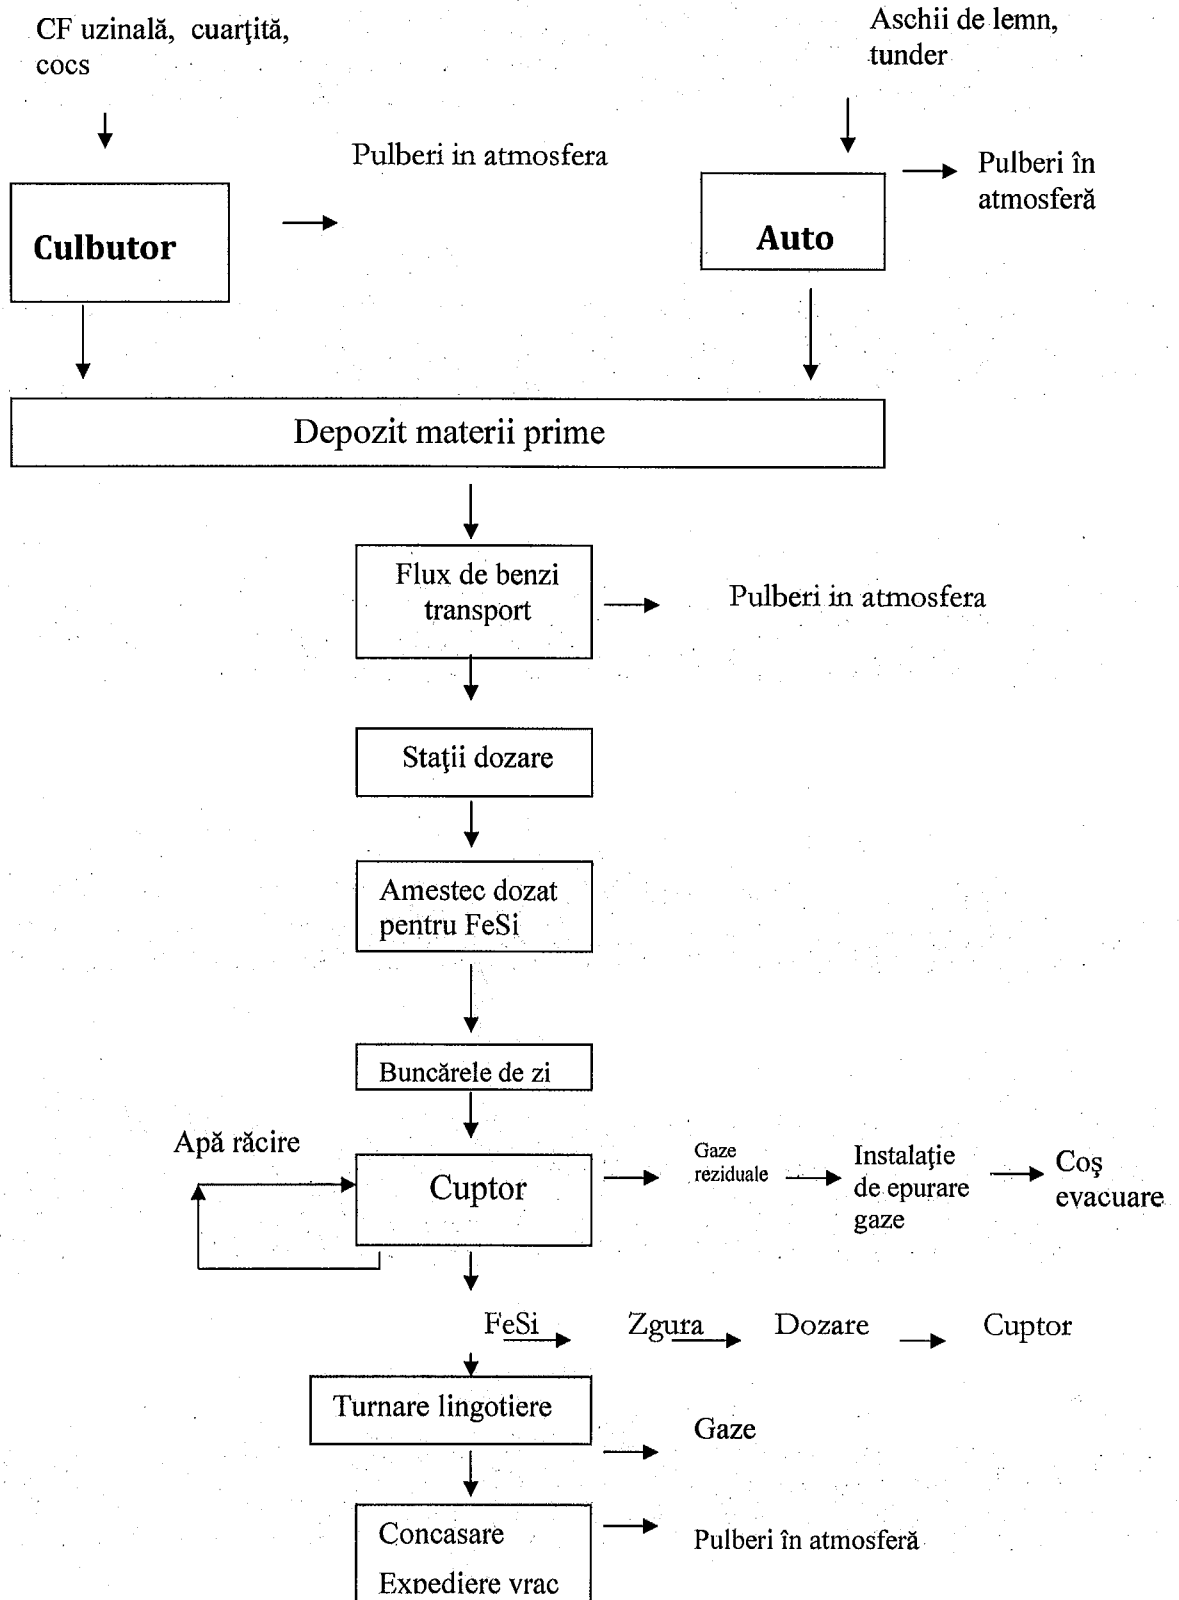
CF uzinală, cuarţită, cocs

Aschii de lemn, tunder

Pulberi in atmosfera

Culbutor

Auto

Pulberi în atmosferă

Depozit materii prime

Flux de benzi transport

Pulberi in atmosfera

Staţii dozare

Amestec dozat pentru FeSi

Buncărele de zi

Apă răcire

Cuptor

Gaze reziduale

Instalaţie de epurare gaze

Coş evacuare

FeSi

Zgura

Dozare

Cuptor

Turnare lingotiere

Gaze

Concasare

Expediere vrac

Pulberi în atmosferă